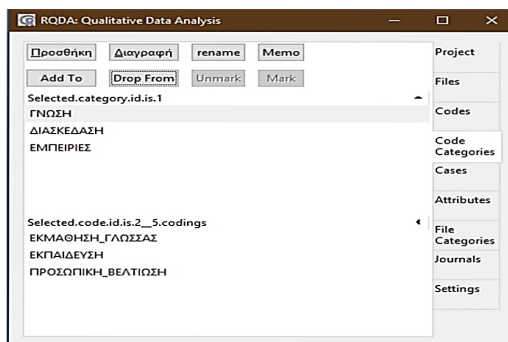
RQDA: Qualitative Data Analysis

Προσθήκη Διαγραφή rename Memo

Add To Drop From Unmark Mark

Selected.category.id.is.1

ΓΝΩΣΗ

ΔΙΑΣΚΕΔΑΣΗ

ΕΜΠΕΙΡΙΕΣ

Selected.code.id.is.2__5.codings

ΕΚΜΑΘΗΣΗ_ΓΛΩΣΣΑΣ

ΕΚΠΑΙΔΕΥΣΗ

ΠΡΟΣΩΠΙΚΗ_ΒΕΛΤΙΩΣΗ

Project
Files
Codes
Code Categories
Cases
Attributes
File Categories
Journals
Settings